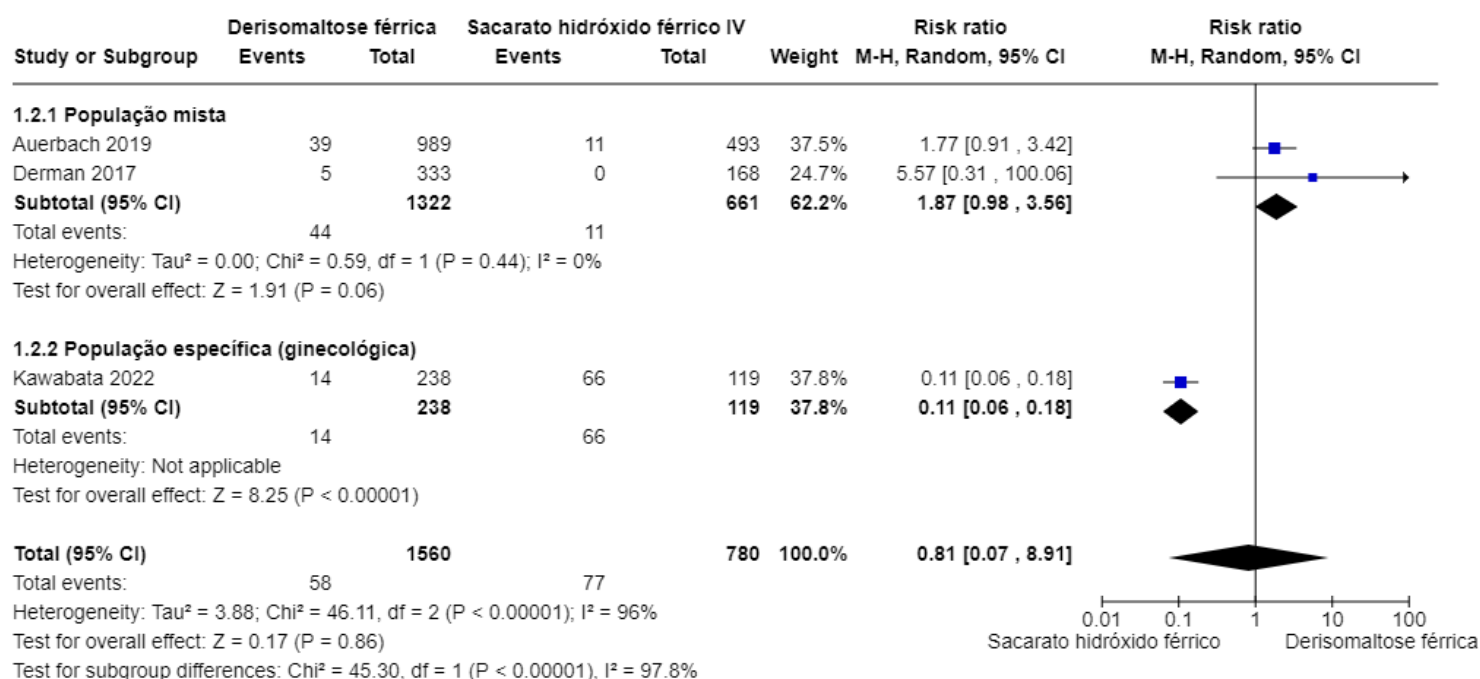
| Study or Subgroup | Derisomaltose férrica Events | Derisomaltose férrica Total | Sacarato hidróxido férrico IV Events | Sacarato hidróxido férrico IV Total | Weight | Risk ratio M-H, Random, 95% CI |
|---|---|---|---|---|---|---|
| **1.2.1 População mista** | | | | | | |
| Auerbach 2019 | 39 | 989 | 11 | 493 | 37.5% | 1.77 [0.91 , 3.42] |
| Derman 2017 | 5 | 333 | 0 | 168 | 24.7% | 5.57 [0.31 , 100.06] |
| **Subtotal (95% CI)** | | **1322** | | **661** | **62.2%** | **1.87 [0.98 , 3.56]** |
| Total events: | 44 | | 11 | | | |

Heterogeneity: Tau² = 0.00; Chi² = 0.59, df = 1 (P = 0.44); I² = 0%
Test for overall effect: Z = 1.91 (P = 0.06)

| Study or Subgroup | Derisomaltose férrica Events | Derisomaltose férrica Total | Sacarato hidróxido férrico IV Events | Sacarato hidróxido férrico IV Total | Weight | Risk ratio M-H, Random, 95% CI |
|---|---|---|---|---|---|---|
| **1.2.2 População específica (ginecológica)** | | | | | | |
| Kawabata 2022 | 14 | 238 | 66 | 119 | 37.8% | 0.11 [0.06 , 0.18] |
| **Subtotal (95% CI)** | | **238** | | **119** | **37.8%** | **0.11 [0.06 , 0.18]** |
| Total events: | 14 | | 66 | | | |

Heterogeneity: Not applicable
Test for overall effect: Z = 8.25 (P < 0.00001)

| Study or Subgroup | Derisomaltose férrica Events | Derisomaltose férrica Total | Sacarato hidróxido férrico IV Events | Sacarato hidróxido férrico IV Total | Weight | Risk ratio M-H, Random, 95% CI |
|---|---|---|---|---|---|---|
| **Total (95% CI)** | | **1560** | | **780** | **100.0%** | **0.81 [0.07 , 8.91]** |
| Total events: | 58 | | 77 | | | |

Heterogeneity: Tau² = 3.88; Chi² = 46.11, df = 2 (P < 0.00001); I² = 96%
Test for overall effect: Z = 0.17 (P = 0.86)
Test for subgroup differences: Chi² = 45.30, df = 1 (P < 0.00001), I² = 97.8%

Risk ratio
M-H, Random, 95% CI

0.01 0.1 1 10 100
Sacarato hidróxido férrico Derisomaltose férrica